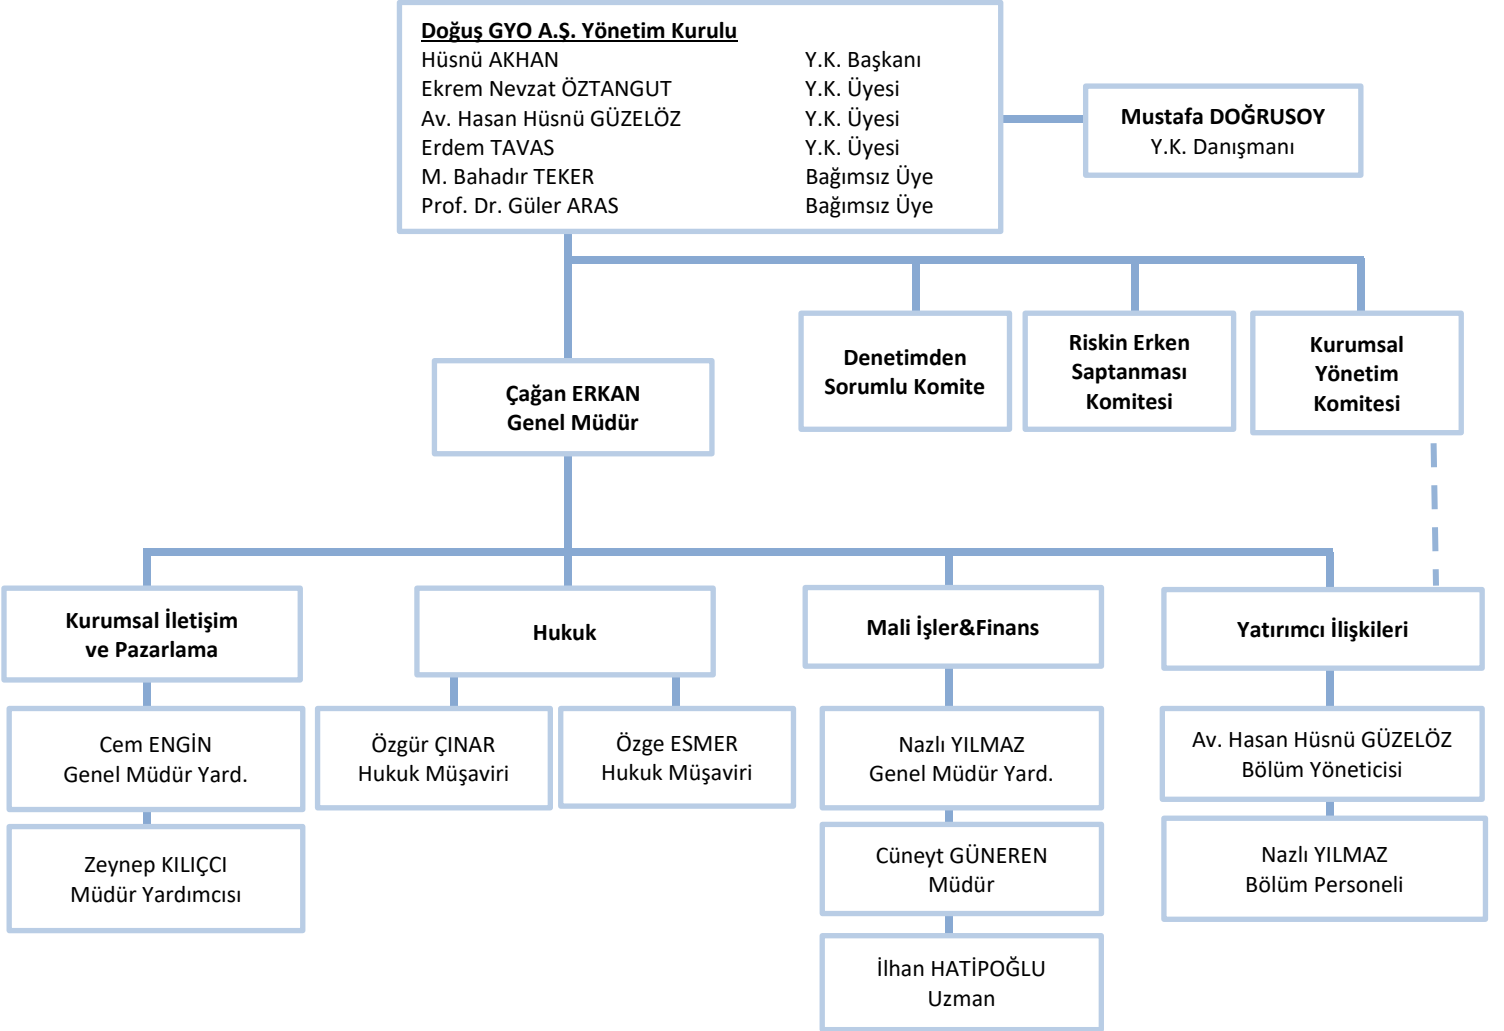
Doğuş GYO A.Ş. Yönetim Kurulu

| | |
|---|---|
| Hüsnü AKHAN | Y.K. Başkanı |
| Ekrem Nevzat ÖZTANGUT | Y.K. Üyesi |
| Av. Hasan Hüsnü GÜZELÖZ | Y.K. Üyesi |
| Erdem TAVAS | Y.K. Üyesi |
| M. Bahadır TEKER | Bağımsız Üye |
| Prof. Dr. Güler ARAS | Bağımsız Üye |

Mustafa DOĞRUSOY
Y.K. Danışmanı

Çağan ERKAN
Genel Müdür

Denetimden Sorumlu Komite

Riskin Erken Saptanması Komitesi

Kurumsal Yönetim Komitesi

Kurumsal İletişim ve Pazarlama

Cem ENGİN
Genel Müdür Yard.

Zeynep KILIÇCI
Müdür Yardımcısı

Hukuk

Özgür ÇINAR
Hukuk Müşaviri

Özge ESMER
Hukuk Müşaviri

Mali İşler&Finans

Nazlı YILMAZ
Genel Müdür Yard.

Cüneyt GÜNEREN
Müdür

İlhan HATİPOĞLU
Uzman

Yatırımcı İlişkileri

Av. Hasan Hüsnü GÜZELÖZ
Bölüm Yöneticisi

Nazlı YILMAZ
Bölüm Personeli